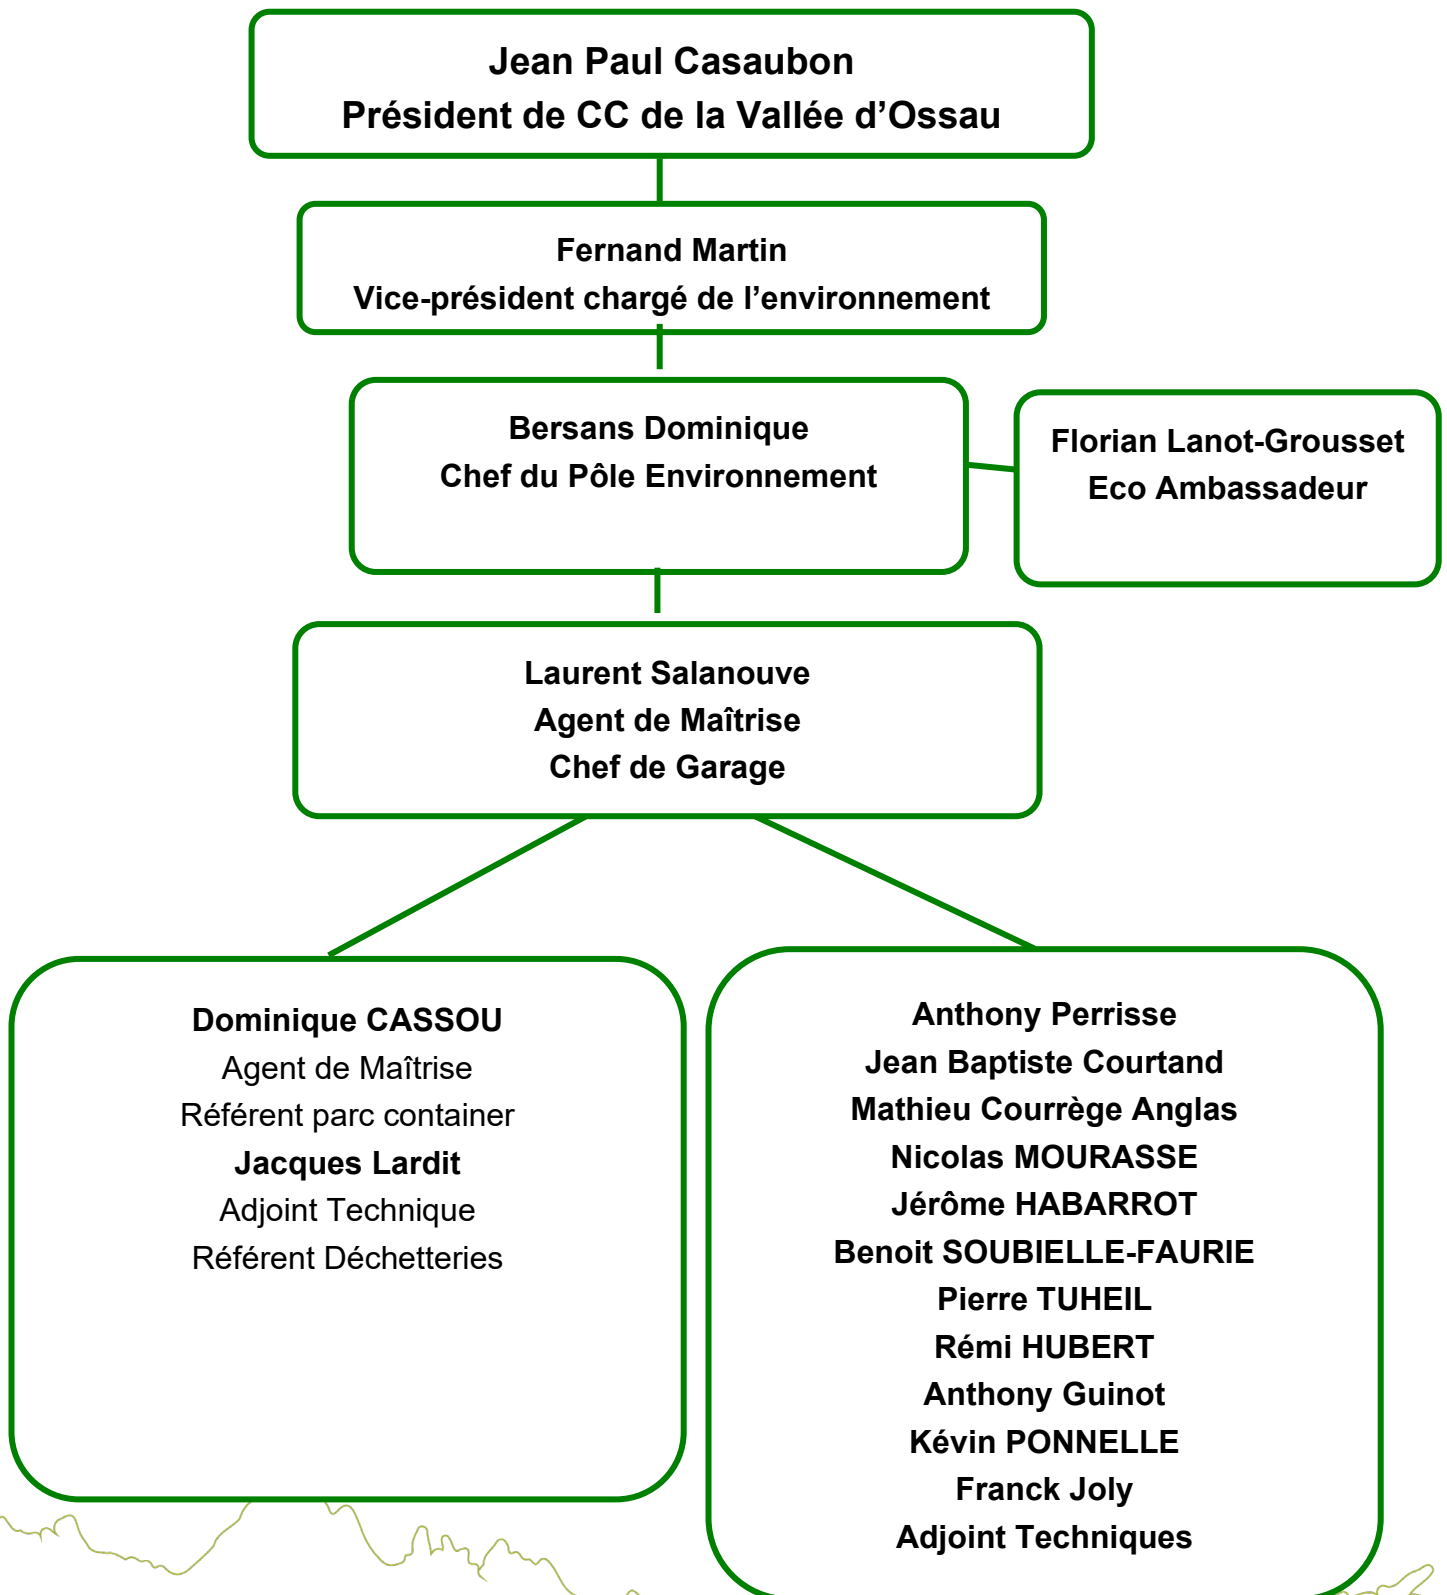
Jean Paul Casaubon
Président de CC de la Vallée d’Ossau

Fernand Martin
Vice-président chargé de l’environnement

Bersans Dominique
Chef du Pôle Environnement

Florian Lanot-Grousset
Eco Ambassadeur

Laurent Salanouve
Agent de Maîtrise
Chef de Garage

Dominique CASSOU
Agent de Maîtrise
Référent parc container
Jacques Lardit
Adjoint Technique
Référent Déchetteries

Anthony Perrisse
Jean Baptiste Courtand
Mathieu Courrège Anglas
Nicolas MOURASSE
Jérôme HABARROT
Benoit SOUBIELLE-FAURIE
Pierre TUHEIL
Rémi HUBERT
Anthony Guinot
Kévin PONNELLE
Franck Joly
Adjoint Techniques